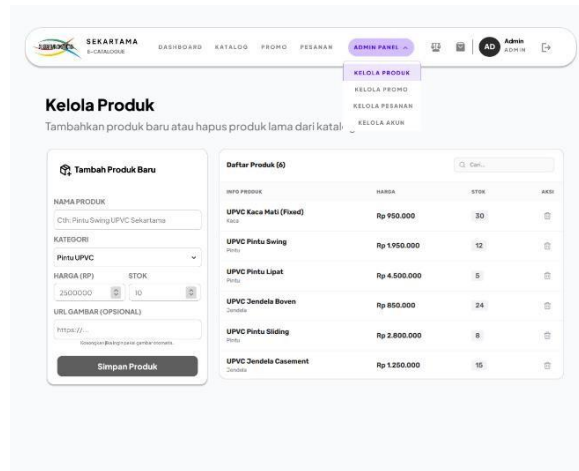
SEKARTAMA
E-CATALOGUE

DASHBOARD KATALOG PROMO PESANAN ADMIN PANEL

AD Admin ADMIN

KELOLA PRODUK
KELOLA PROMO
KELOLA PESANAN
KELOLA AKUN

Kelola Produk

Tambahkan produk baru atau hapus produk lama dari katal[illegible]

Tambah Produk Baru

NAMA PRODUK
Cth. Pintu Swing UPVC Sekartama

KATEGORI
Pintu UPVC

HARGA (RP)
2500000

STOK
10

URL GAMBAR (OPSIONAL)
https://...
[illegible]

Simpan Produk

Daftar Produk (6)

Cari...

| INFO PRODUK | HARGA | STOK | AKSI |
|---|---|---|---|
| UPVC Kaca Mati (Fixed) Kaca | Rp 950.000 | 30 | |
| UPVC Pintu Swing Pintu | Rp 1.950.000 | 12 | |
| UPVC Pintu Lipat Pintu | Rp 4.500.000 | 5 | |
| UPVC Jendela Boven Jendela | Rp 850.000 | 24 | |
| UPVC Pintu Sliding Pintu | Rp 2.800.000 | 8 | |
| UPVC Jendela Casement Jendela | Rp 1.250.000 | 15 | |